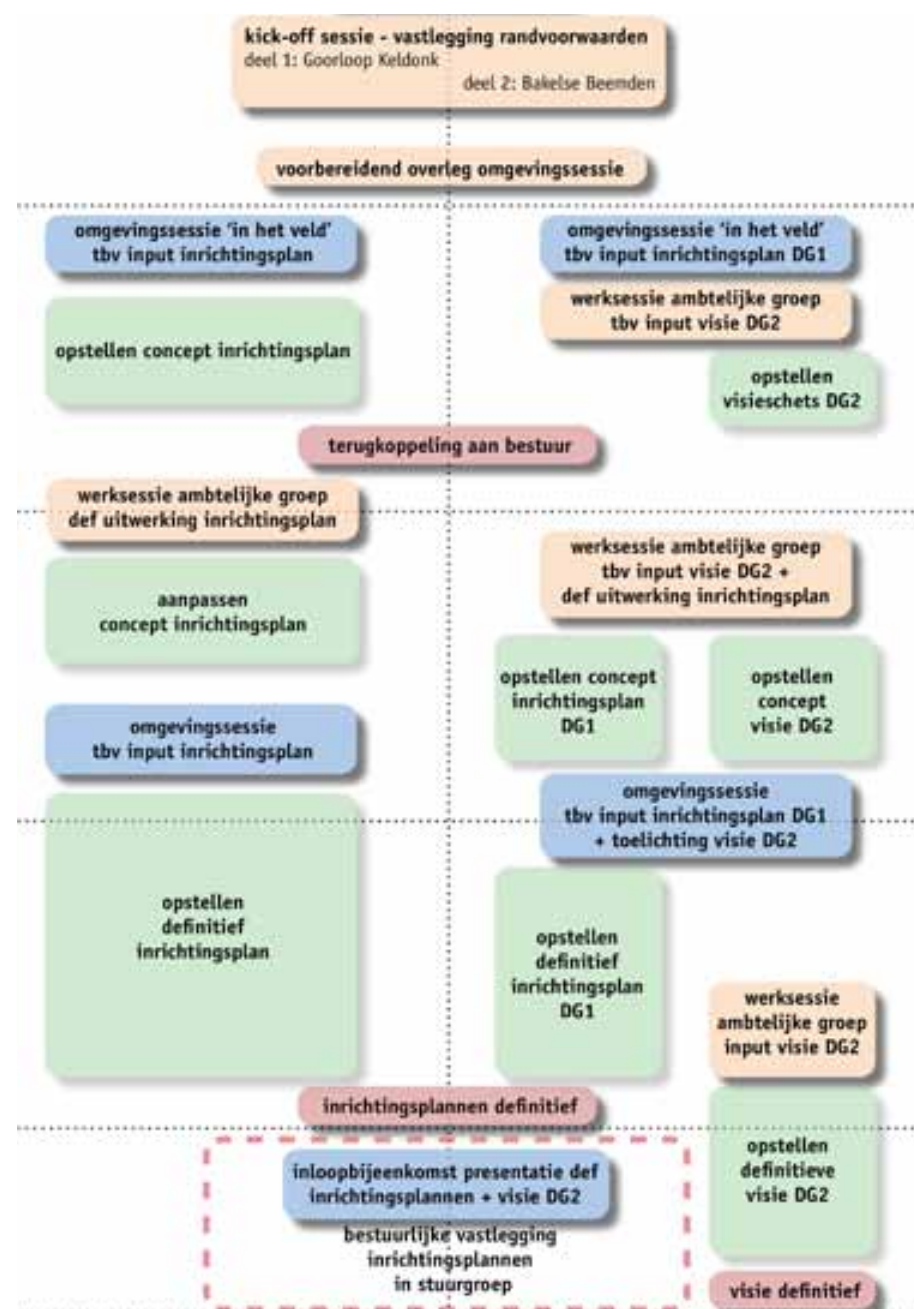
kick-off sessie - vastlegging randvoorwaarden
deel 1: Goorloop Keldonk
deel 2: Bakelse Beemden

voorbereidend overleg omgevingssessie

omgevingssessie 'in het veld' tbv input inrichtingsplan

omgevingssessie 'in het veld' tbv input inrichtingsplan DG1

werksessie ambtelijke groep tbv input visie DG2

opstellen concept inrichtingsplan

opstellen visieschets DG2

terugkoppeling aan bestuur

werksessie ambtelijke groep def uitwerking inrichtingsplan

werksessie ambtelijke groep tbv input visie DG2 + def uitwerking inrichtingsplan

aanpassen concept inrichtingsplan

opstellen concept inrichtingsplan DG1

opstellen concept visie DG2

omgevingssessie tbv input inrichtingsplan

omgevingssessie tbv input inrichtingsplan DG1 + toelichting visie DG2

opstellen definitief inrichtingsplan

opstellen definitief inrichtingsplan DG1

werksessie ambtelijke groep input visie DG2

inrichtingsplannen definitief

opstellen definitieve visie DG2

inloopbijeenkomst presentatie def inrichtingsplannen + visie DG2

bestuurlijke vastlegging inrichtingsplannen in stuurgroep

visie definitief